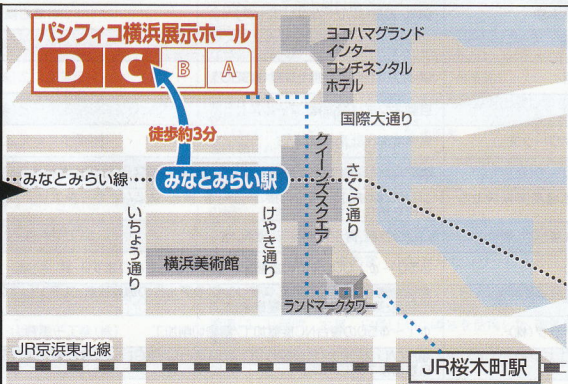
パシフィコ横浜展示ホール
D C B A

ヨコハマグランド インターコンチネンタル ホテル

国際大通り

徒歩約3分

みなとみらい線

みなとみらい駅

さくら通り

クイーンズスクエア

いちょう通り

けやき通り

横浜美術館

ランドマークタワー

JR京浜東北線

JR桜木町駅